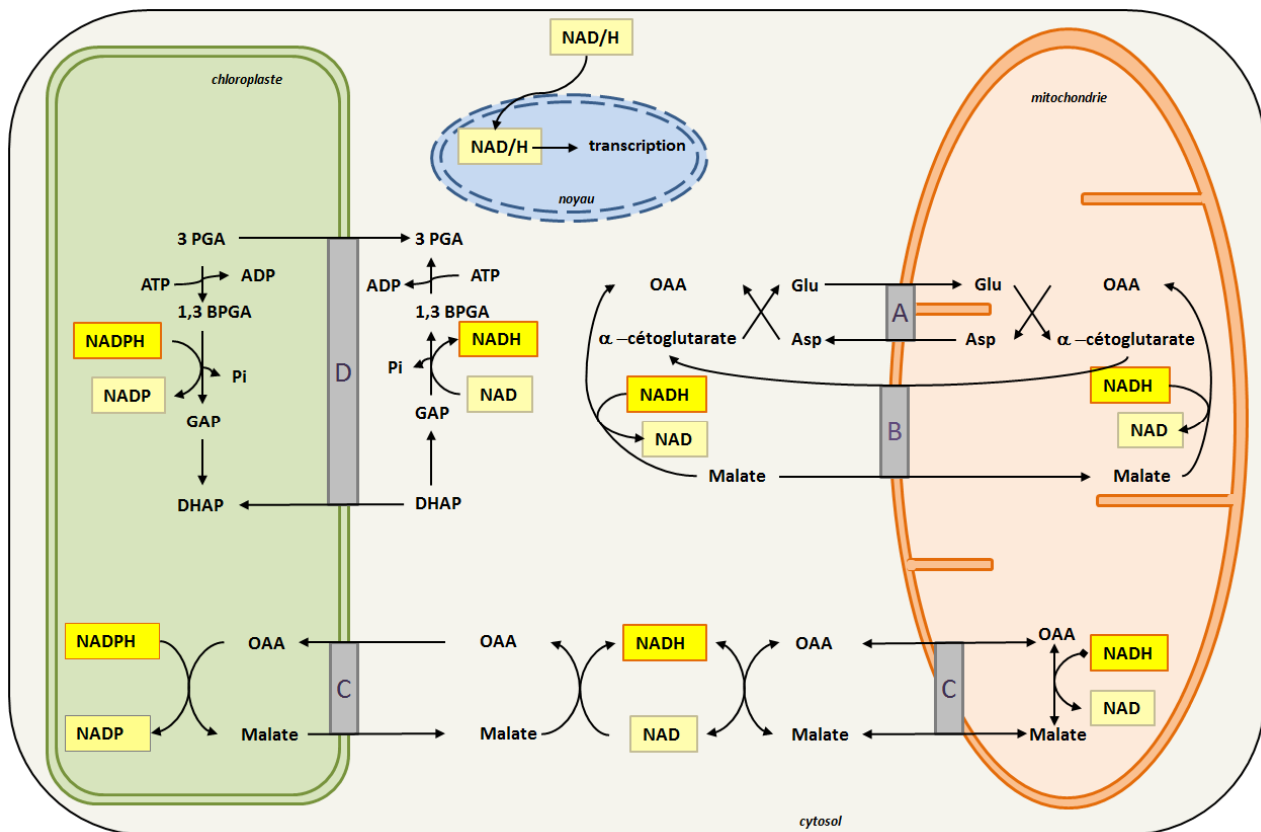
NAD/H

chloroplaste

NAD/H
transcription
noyau

mitochondrie

3 PGA
ATP
ADP
1,3 BPGA
NADPH
Pi
NADP
GAP
DHAP

D

3 PGA
ADP
ATP
1,3 BPGA
NADH
Pi
NAD
GAP
DHAP

OAA
$\alpha$ –cétoglutarate
Glu
Asp
A
Glu
Asp
OAA
$\alpha$ –cétoglutarate
NADH
NAD
B
NADH
NAD
Malate
Malate

NADPH
OAA
NADP
Malate
C
OAA
Malate
NADH
NAD
OAA
Malate
C
OAA
NADH
NAD
Malate

cytosol